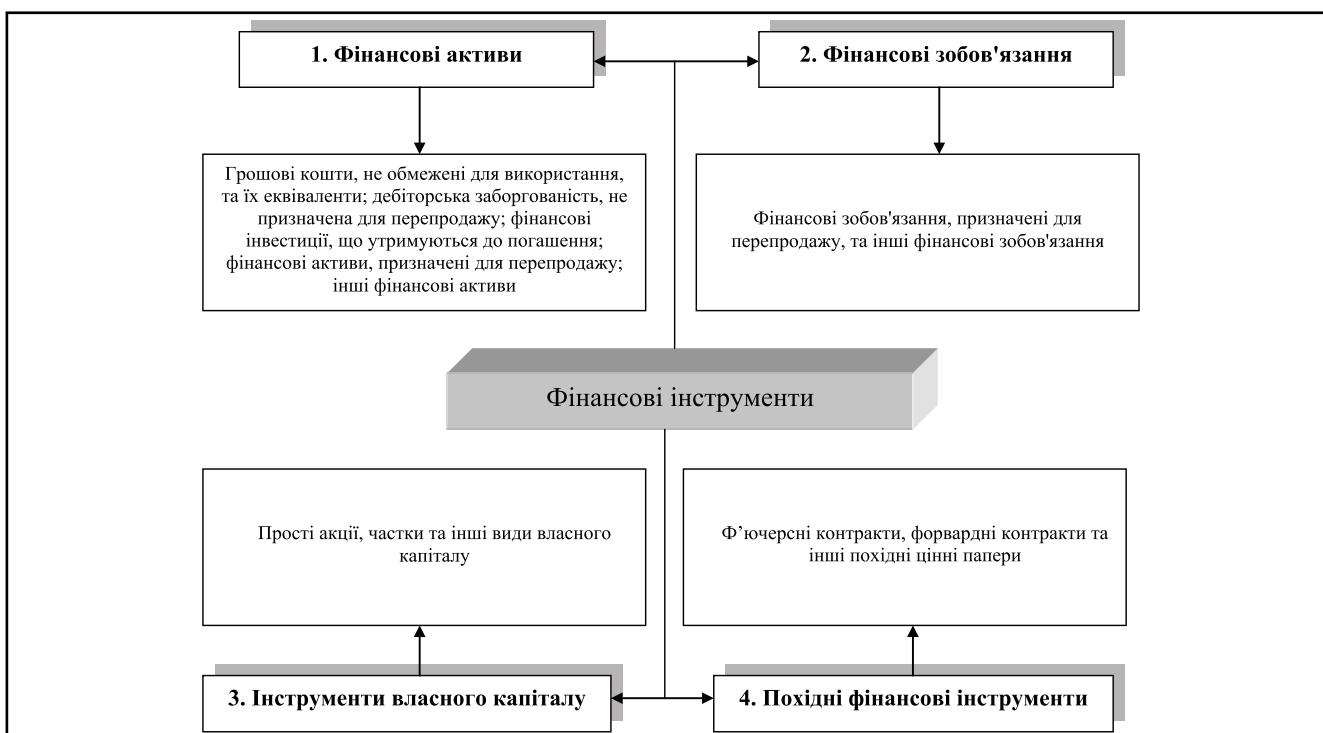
1. Фінансові активи

2. Фінансові зобов'язання

Грошові кошти, не обмежені для використання, та їх еквіваленти; дебіторська заборгованість, не призначена для перепродажу; фінансові інвестиції, що утримуються до погашення; фінансові активи, призначені для перепродажу; інші фінансові активи

Фінансові зобов'язання, призначені для перепродажу, та інші фінансові зобов'язання

Фінансові інструменти

Прості акції, частки та інші види власного капіталу

Ф'ючерсні контракти, форвардні контракти та інші похідні цінні папери

3. Інструменти власного капіталу

4. Похідні фінансові інструменти